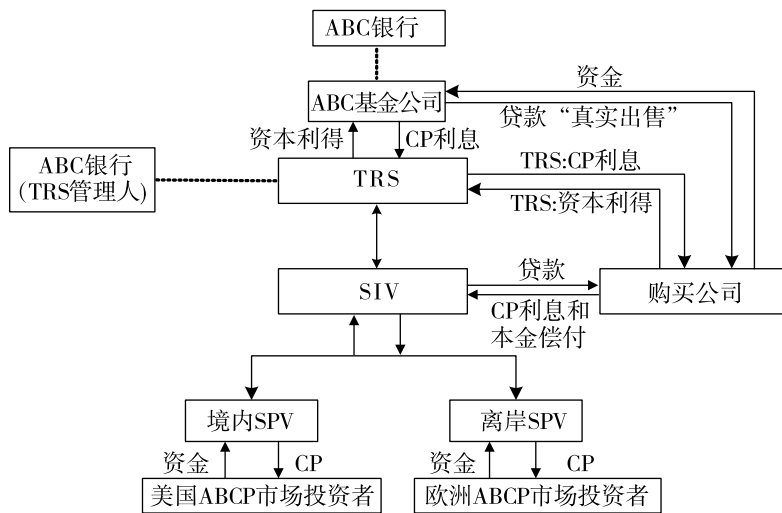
ABC银行

ABC基金公司

资金

贷款“真实出售”

资本利得

CP利息

ABC银行
(TRS管理人)

TRS

TRS:CP利息

TRS:资本利得

SIV

贷款

购买公司

CP利息和
本金偿付

境内SPV

离岸SPV

资金

CP

资金

CP

美国ABCP市场投资者

欧洲ABCP市场投资者